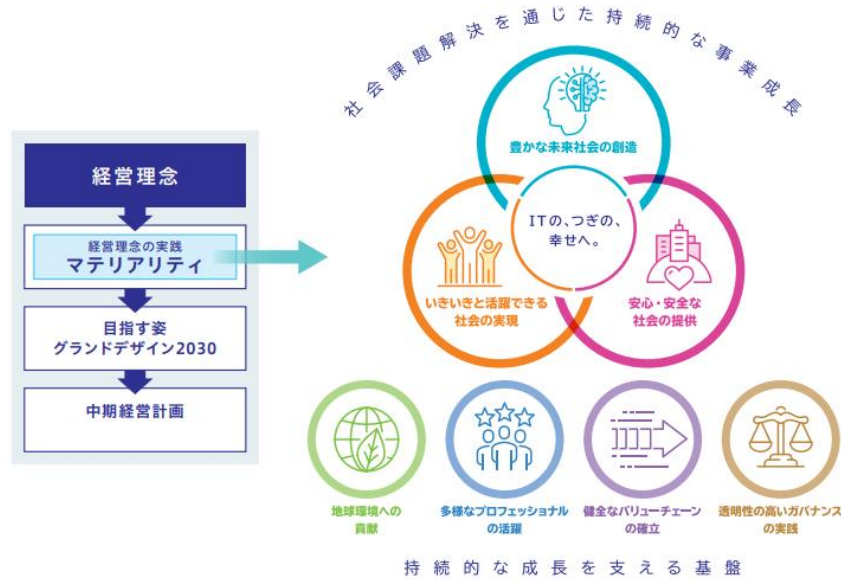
経営理念

経営理念の実践
マテリアリティ

目指す姿
グランドデザイン2030

中期経営計画

社会課題解決を通じた持続的な事業成長

豊かな未来社会の創造

ITの、つぎの、幸せへ。

いきいきと活躍できる社会の実現

安心・安全な社会の提供

地球環境への貢献

多様なプロフェッショナルの活躍

健全なバリューチェーンの確立

透明性の高いガバナンスの実践

持続的な成長を支える基盤